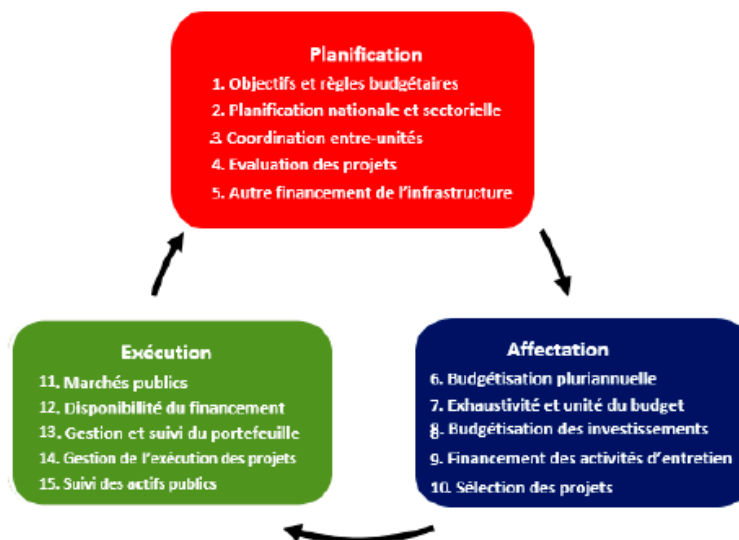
Planification
1. Objectifs et règles budgétaires
2. Planification nationale et sectorielle
3. Coordination entre-unités
4. Evaluation des projets
5. Autre financement de l'infrastructure

Affectation
6. Budgétisation pluriannuelle
7. Exhaustivité et unité du budget
8. Budgétisation des investissements
9. Financement des activités d'entretien
10. Sélection des projets

Exécution
11. Marchés publics
12. Disponibilité du financement
13. Gestion et suivi du portefeuille
14. Gestion de l'exécution des projets
15. Suivi des actifs publics